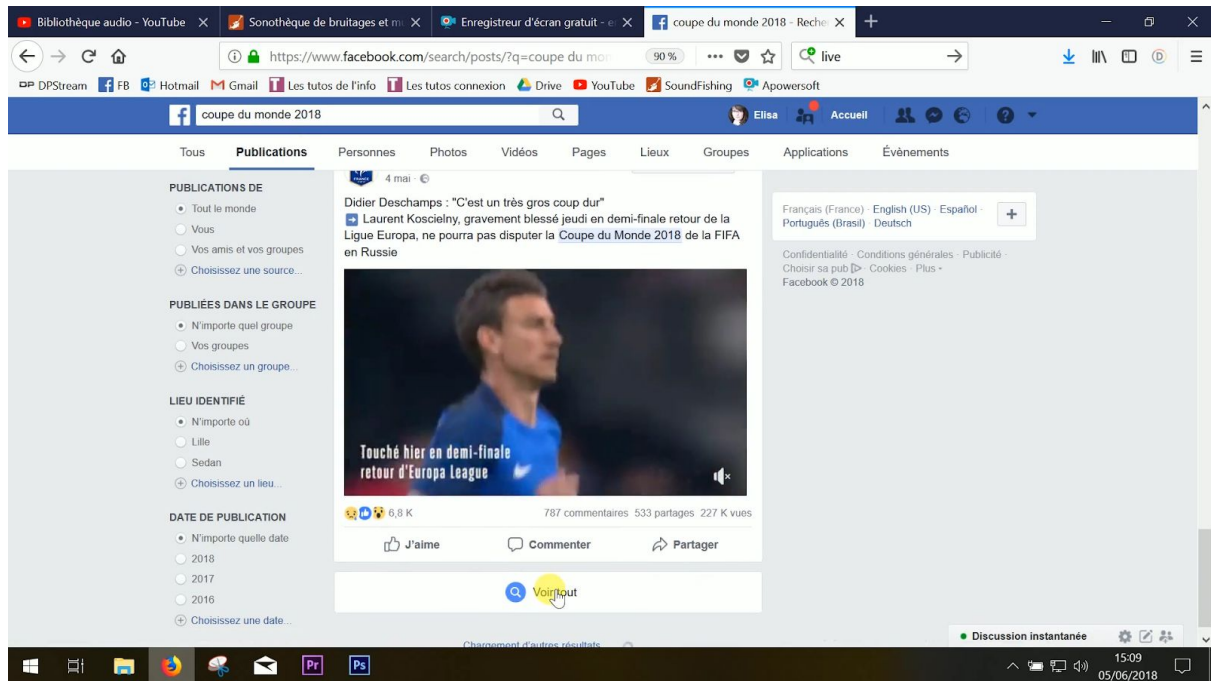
Bibliothèque audio - YouTube × | Sonothèque de bruitages et m × | Enregistreur d'écran gratuit - e × | coupe du monde 2018 - Reche × | +

https://www.facebook.com/search/posts/?q=coupe du mo | 90 % | ••• | live

DPStream | FB | Hotmail | Gmail | Les tutos de l'info | Les tutos connexion | Drive | YouTube | SoundFishing | Apowersoft

coupe du monde 2018 | Elisa | Accueil

Tous | Publications | Personnes | Photos | Vidéos | Pages | Lieux | Groupes | Applications | Évènements

PUBLICATIONS DE
Tout le monde
Vous
Vos amis et vos groupes
Choisissez une source...

PUBLIÉES DANS LE GROUPE
N'importe quel groupe
Vos groupes
Choisissez un groupe...

LIEU IDENTIFIÉ
N'importe où
Lille
Sedan
Choisissez un lieu...

DATE DE PUBLICATION
N'importe quelle date
2018
2017
2016
Choisissez une date...

4 mai ·

Didier Deschamps : "C'est un très gros coup dur"
➡ Laurent Koscielny, gravement blessé jeudi en demi-finale retour de la Ligue Europa, ne pourra pas disputer la Coupe du Monde 2018 de la FIFA en Russie

Touché hier en demi-finale
retour d'Europa League

6,8 K | 787 commentaires 533 partages 227 K vues

J'aime | Commenter | Partager

Voir tout

Chargement d'autres résultats

Français (France) · English (US) · Español · Português (Brasil) · Deutsch

Confidentialité · Conditions générales · Publicité · Choisir sa pub · Cookies · Plus ·
Facebook © 2018

Discussion instantanée

15:09
05/06/2018